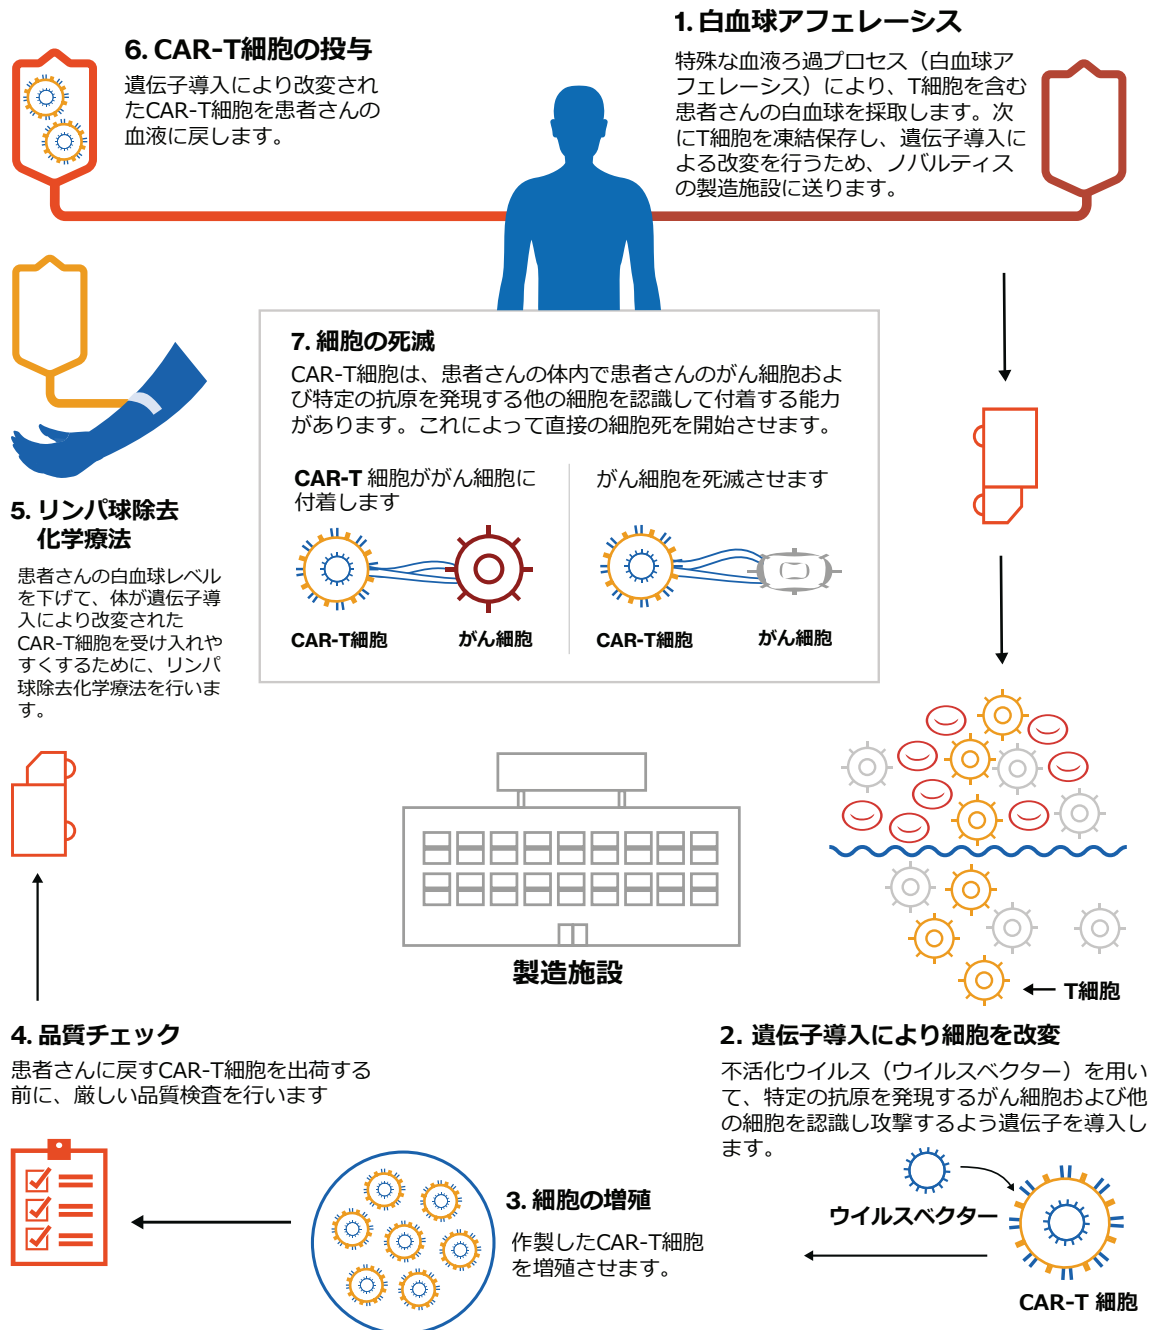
6. CAR-T細胞の投与

遺伝子導入により改変されたCAR-T細胞を患者さんの血液に戻します。

1. 白血球アフェレーシス

特殊な血液ろ過プロセス（白血球アフェレーシス）により、T細胞を含む患者さんの白血球を採取します。次にT細胞を凍結保存し、遺伝子導入による改変を行うため、ノバルティスの製造施設に送ります。

7. 細胞の死滅

CAR-T細胞は、患者さんの体内で患者さんのがん細胞および特定の抗原を発現する他の細胞を認識して付着する能力があります。これによって直接の細胞死を開始させます。

CAR-T 細胞ががん細胞に付着します

CAR-T細胞

がん細胞

がん細胞を死滅させます

CAR-T細胞

がん細胞

5. リンパ球除去化学療法

患者さんの白血球レベルを下げて、体が遺伝子導入により改変されたCAR-T細胞を受け入れやすくするために、リンパ球除去化学療法を行います。

製造施設

T細胞

4. 品質チェック

患者さんに戻すCAR-T細胞を出荷する前に、厳しい品質検査を行います

2. 遺伝子導入により細胞を改変

不活化ウイルス（ウイルスベクター）を用いて、特定の抗原を発現するがん細胞および他の細胞を認識し攻撃するよう遺伝子を導入します。

3. 細胞の増殖

作製したCAR-T細胞を増殖させます。

ウイルスベクター

CAR-T 細胞